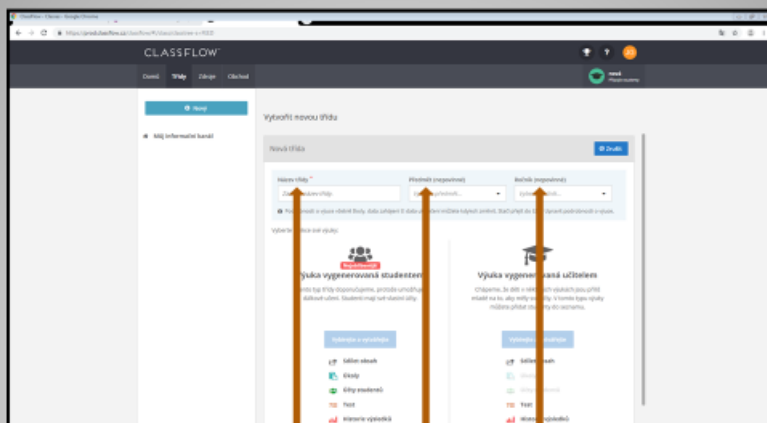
ClassFlow - Classes - Google Chrome

https://prod.classflow.cz/classflow/#/class/classflow-cs/NEW

CLASSFLOW

Domů Třídy Zdroje Obchod

nová

Nový

Můj informační banér

Vytvořit novou třídu

Nová třída

Zrušit

Název třídy *

Předmět (nepovinné)

Ročník (nepovinné)

Zadejte název třídy

Vyberte předmět...

Vyberte ročník...

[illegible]

Vyberte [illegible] své výuky:

Doporučeno

Výuka vygenerovaná studentem

Výuka vygenerovaná učitelem

Vytvořte s výukou

Vytvořte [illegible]

Sdílet obsah

Sdílet obsah

Ekozp

Úlohy studentů

Test

Test

Historie výsledků

Historie výsledků